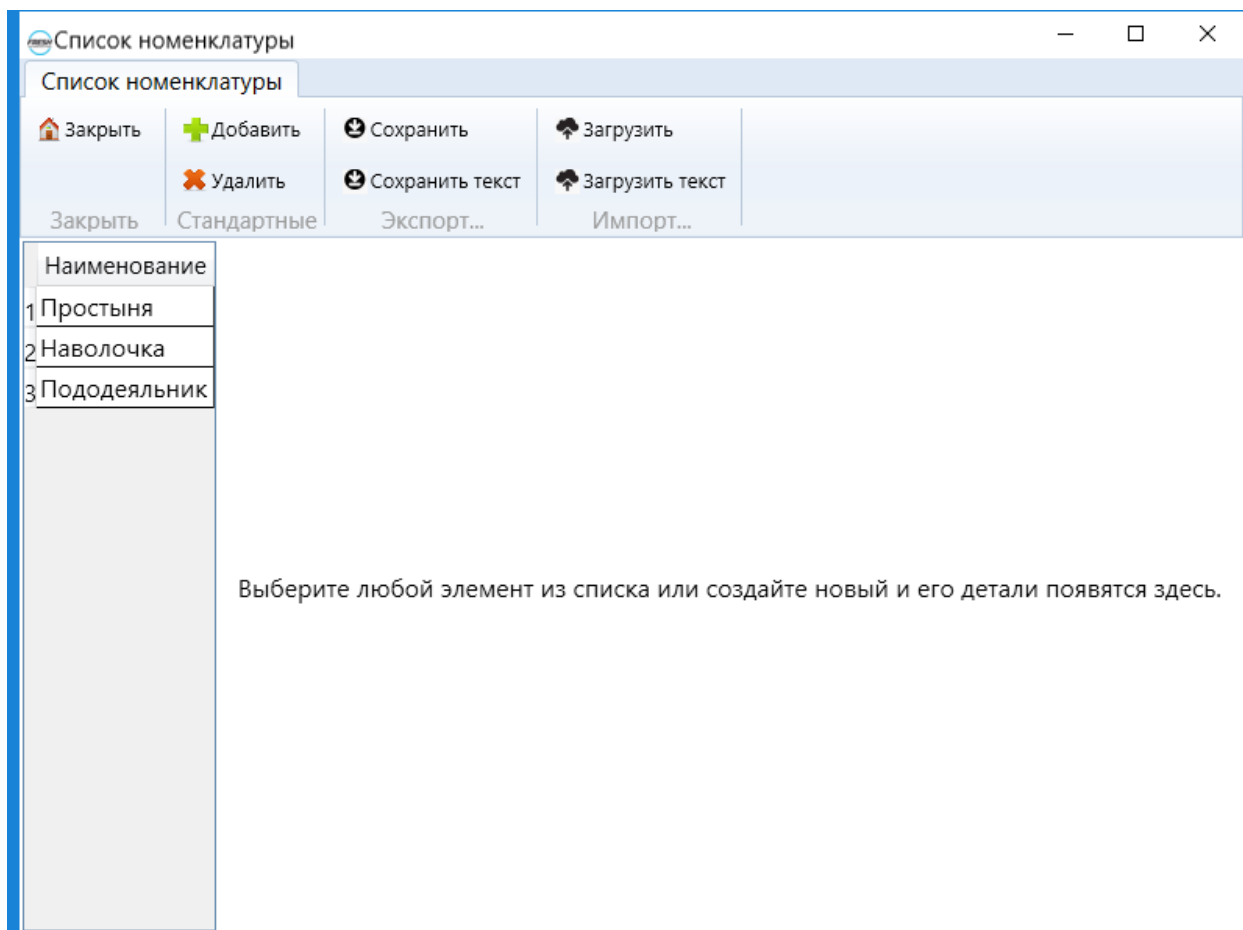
Список номенклатуры

Список номенклатуры

Закрыть
Добавить
Удалить
Сохранить
Сохранить текст
Загрузить
Загрузить текст

Закрыть
Стандартные
Экспорт...
Импорт...

|  | Наименование |
|---|---|
| 1 | Простыня |
| 2 | Наволочка |
| 3 | Пододеяльник |

Выберите любой элемент из списка или создайте новый и его детали появятся здесь.